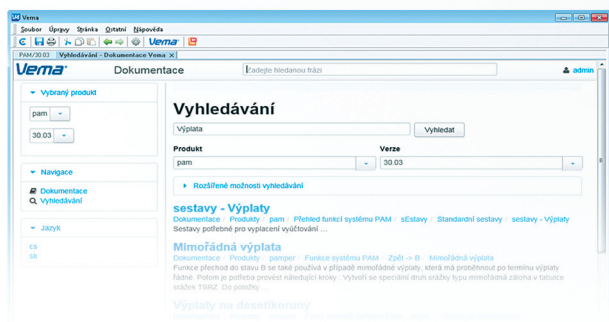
Verna

Soubor Úpravy Stránka Ostatní Nápověda

Verna

PAM/30.03 | Vyhledávání - Dokumentace Vema ×

Verna Dokumentace Zadejte hledanou frázi admin

Vybraný produkt

pam

30.03

Navigace

Dokumentace
Vyhledávání

Jazyk

cs
sk

Vyhledávání

Výplata Vyhledat

Produkt
pam

Verze
30.03

Rozšířené možnosti vyhledávání

sestavy - Výplaty
Dokumentace / Produkty / pam / Přehled funkcí systému PAM / sEstavy / Standardní sestavy / sestavy - Výplaty
Sestavy potřebné pro vyplacení vyúčtování ...

Mimořádná výplata
Dokumentace / Produkty / pamper / Funkce systému PAM / Zpět -> B / Mimořádná výplata
Funkce přechod do stavu B se také používá v případě mimořádné výplaty, která má proběhnout po termínu výplaty řádné. Potom je potřeba provést následující kroky: · Vytvořit se speciální druh srážky typu mimořádná záloha v tabulce srážek TSRZ. Do položky ...

Výplaty na desetikoruny